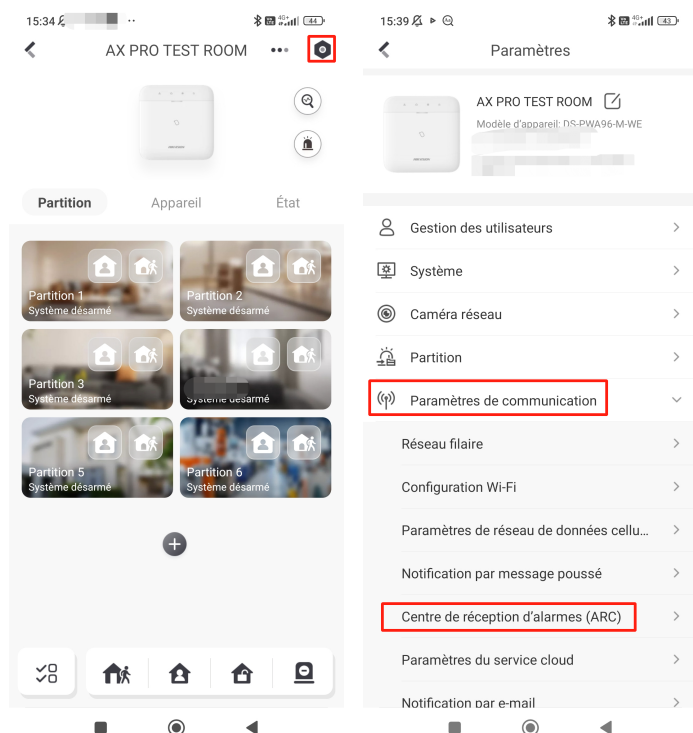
15:34 ··

AX PRO TEST ROOM •••

Partition Appareil État

Partition 1
Système désarmé

Partition 2
Système désarmé

Partition 3
Système désarmé

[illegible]
Système désarmé

Partition 5
Système désarmé

Partition 6
Système désarmé

15:39

Paramètres

AX PRO TEST ROOM
Modèle d'appareil: DS-PWA96-M-WE

Gestion des utilisateurs
Système
Caméra réseau
Partition
Paramètres de communication
Réseau filaire
Configuration Wi-Fi
Paramètres de réseau de données cellu...
Notification par message poussé
Centre de réception d'alarmes (ARC)
Paramètres du service cloud
Notification par e-mail